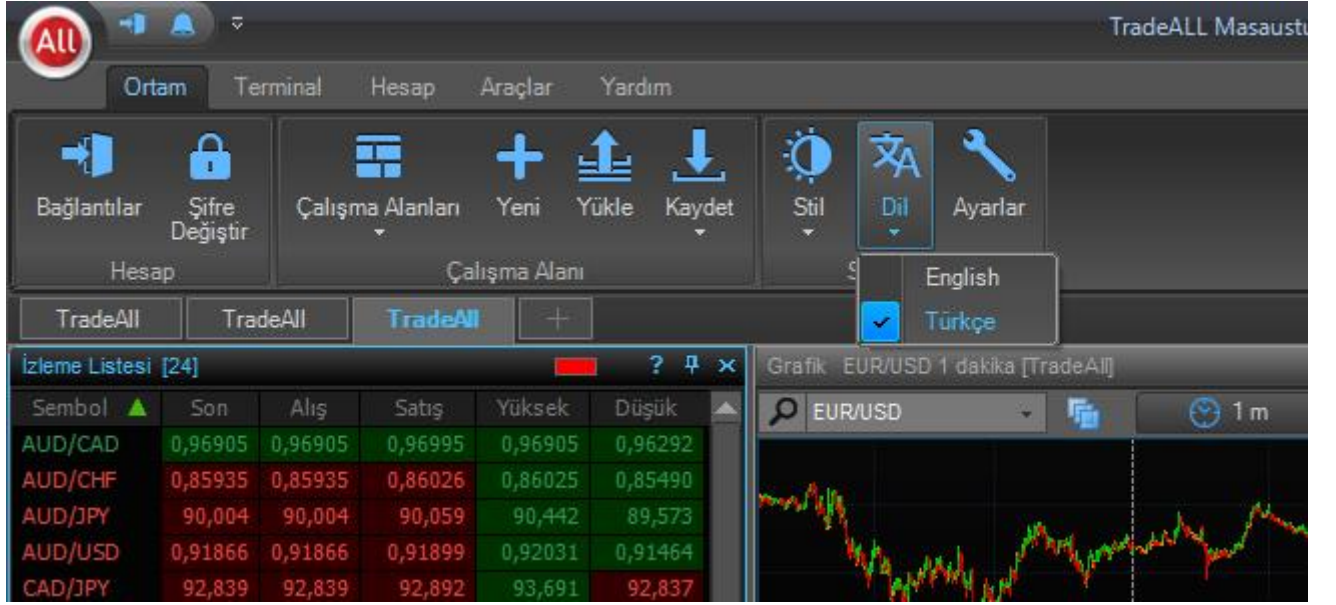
All

TradeALL Masaustu

Ortam Terminal Hesap Araçlar Yardım

Bağlantılar Şifre Değiştir
Hesap

Çalışma Alanları Yeni Yükle Kaydet
Çalışma Alanı

Stil Dil Ayarlar
S

English
Türkçe

TradeAll TradeAll TradeAll +

İzleme Listesi [24] ? ×

| Sembol | Son | Alış | Satış | Yüksek | Düşük |
|---|---|---|---|---|---|
| AUD/CAD | 0,96905 | 0,96905 | 0,96995 | 0,96905 | 0,96292 |
| AUD/CHF | 0,85935 | 0,85935 | 0,86026 | 0,86025 | 0,85490 |
| AUD/JPY | 90,004 | 90,004 | 90,059 | 90,442 | 89,573 |
| AUD/USD | 0,91866 | 0,91866 | 0,91899 | 0,92031 | 0,91464 |
| CAD/JPY | 92,839 | 92,839 | 92,892 | 93,691 | 92,837 |

Grafik EUR/USD 1 dakika [TradeAll]

EUR/USD 1 m